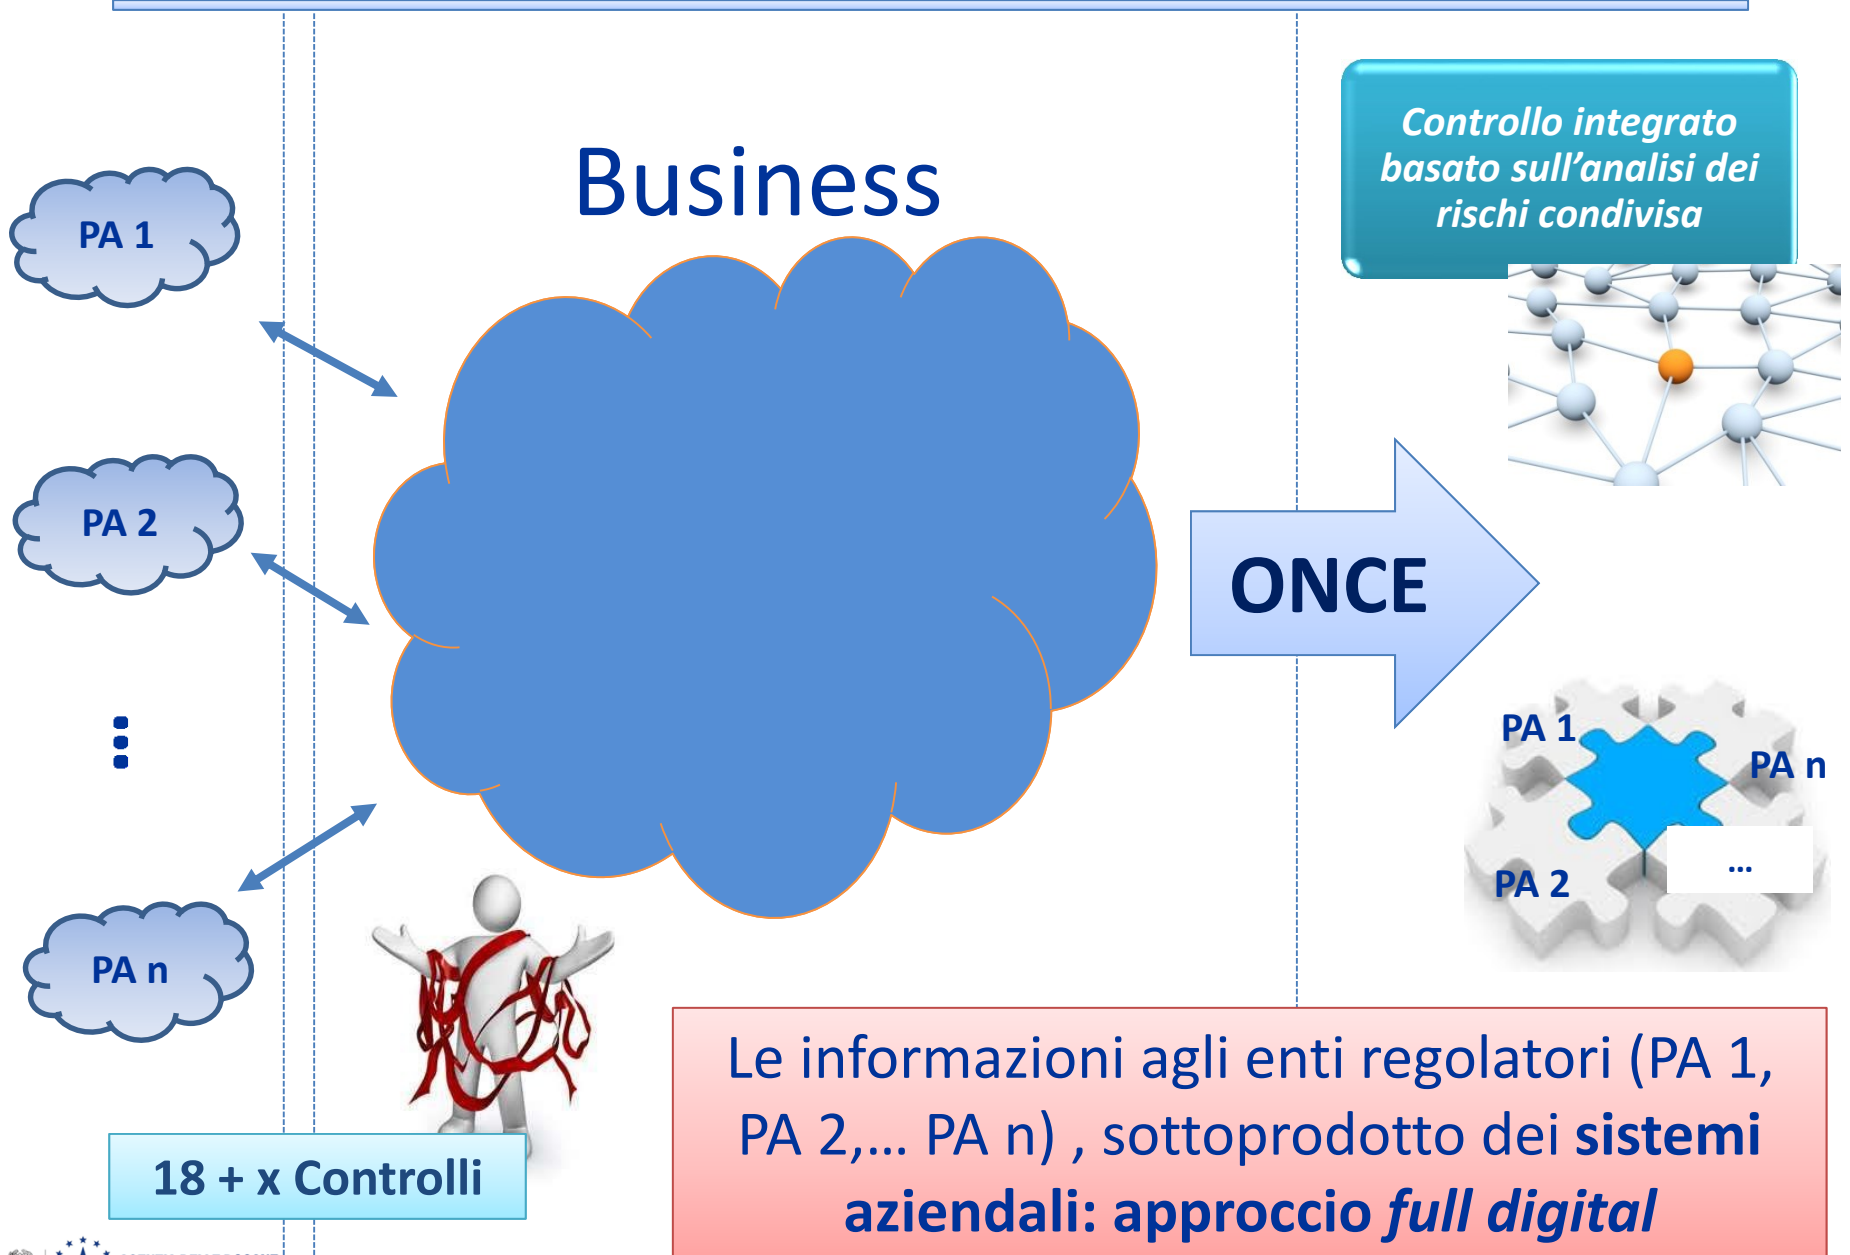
PA 1

PA 2

⋮

PA n

Business

Controllo integrato basato sull'analisi dei rischi condivisa

ONCE

PA 1

PA n

PA 2

...

18 + x Controlli

Le informazioni agli enti regolatori (PA 1, PA 2,… PA n) , sottoprodotto dei sistemi aziendali: approccio full digital